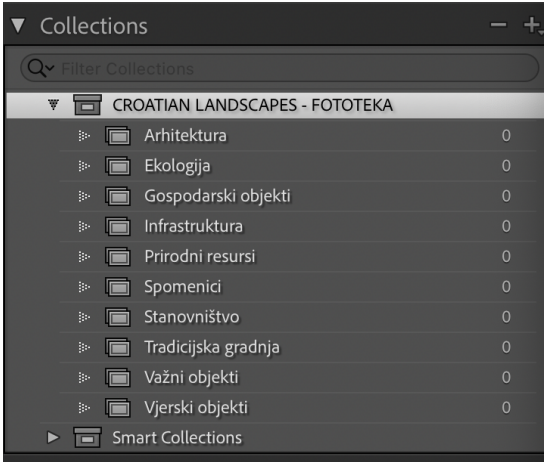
▼ Collections — +

Filter Collections

CROATIAN LANDSCAPES - FOTOTEKA

| | |
|---|---|
| Arhitektura | 0 |
| Ekologija | 0 |
| Gospodarski objekti | 0 |
| Infrastruktura | 0 |
| Prirodni resursi | 0 |
| Spomenici | 0 |
| Stanovništvo | 0 |
| Tradicijska gradnja | 0 |
| Važni objekti | 0 |
| Vjerski objekti | 0 |

Smart Collections